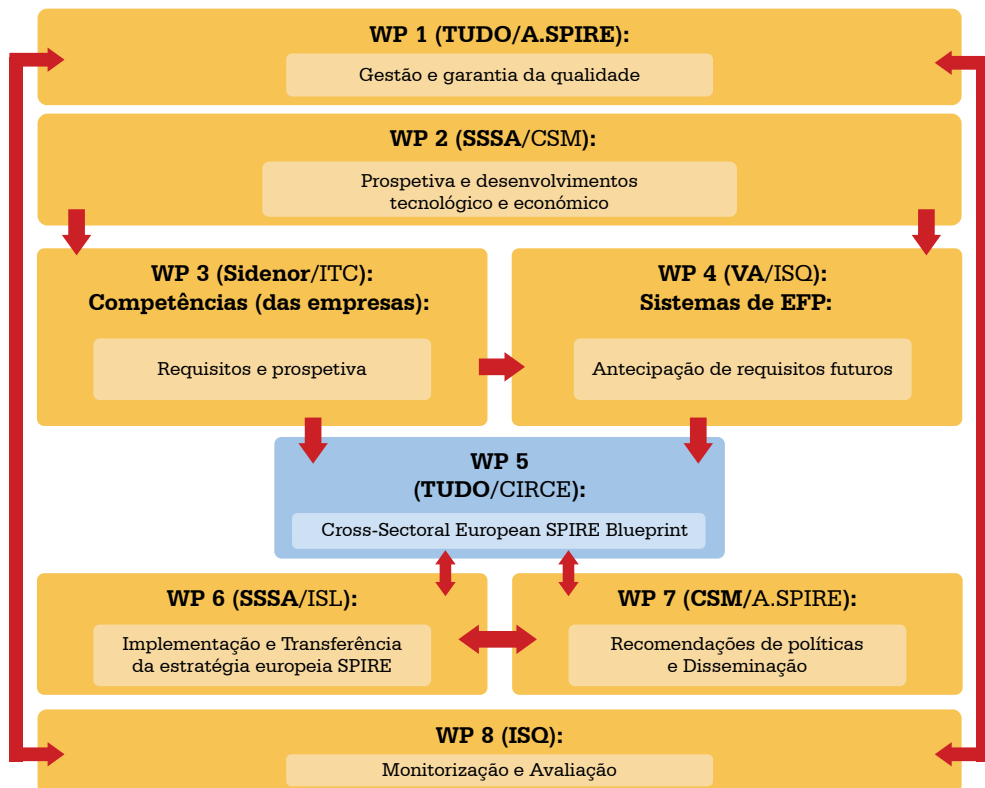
WP 1 (TUDO/A.SPIRE):

Gestão e garantia da qualidade

WP 2 (SSSA/CSM):

Prospetiva e desenvolvimentos tecnológico e económico

WP 3 (Sidenor/ITC):
Competências (das empresas):

Requisitos e prospetiva

WP 4 (VA/ISQ):
Sistemas de EFP:

Antecipação de requisitos futuros

WP 5
(TUDO/CIRCE):

Cross-Sectoral European SPIRE Blueprint

WP 6 (SSSA/ISL):

Implementação e Transferência da estratégia europeia SPIRE

WP 7 (CSM/A.SPIRE):

Recomendações de políticas e Disseminação

WP 8 (ISQ):

Monitorização e Avaliação